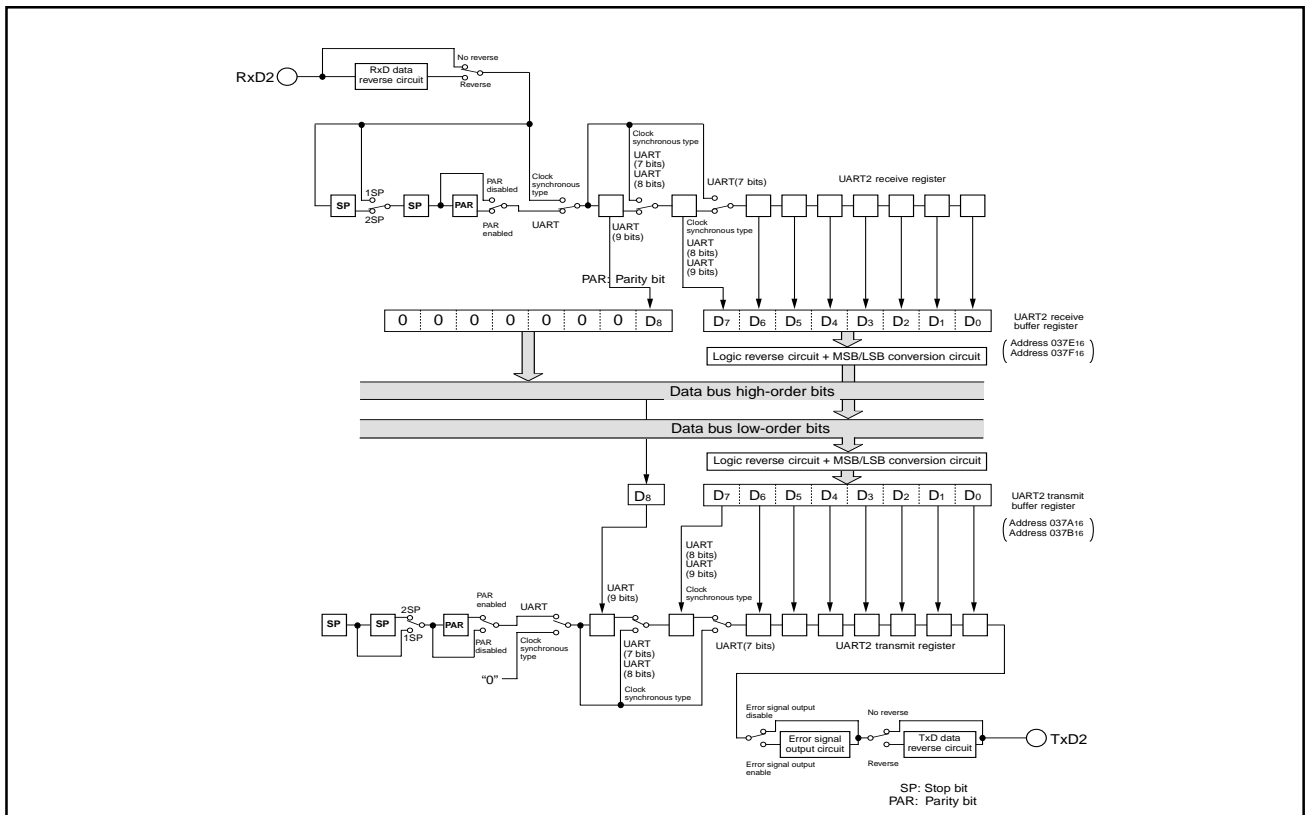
RxD2

RxD data reverse circuit

No reverse

Reverse

1SP

2SP

SP

SP

PAR

PAR disabled

PAR enabled

UART

Clock synchronous type

Clock synchronous type

UART (7 bits)

UART (8 bits)

UART (9 bits)

UART(7 bits)

Clock synchronous type

UART (8 bits)

UART (9 bits)

UART2 receive register

PAR: Parity bit

| 0 | 0 | 0 | 0 | 0 | 0 | 0 | $D_8$ |
|---|---|---|---|---|---|---|---|

| $D_7$ | $D_6$ | $D_5$ | $D_4$ | $D_3$ | $D_2$ | $D_1$ | $D_0$ |
|---|---|---|---|---|---|---|---|

UART2 receive buffer register

Logic reverse circuit + MSB/LSB conversion circuit

(Address $037E_{16}$ Address $037F_{16}$)

Data bus high-order bits

Data bus low-order bits

Logic reverse circuit + MSB/LSB conversion circuit

$D_8$

| $D_7$ | $D_6$ | $D_5$ | $D_4$ | $D_3$ | $D_2$ | $D_1$ | $D_0$ |
|---|---|---|---|---|---|---|---|

UART2 transmit buffer register

(Address $037A_{16}$ Address $037B_{16}$)

UART (8 bits)

UART (9 bits)

Clock synchronous type

UART (9 bits)

SP

SP

2SP

1SP

PAR

PAR enabled

PAR disabled

UART

Clock synchronous type

"0"

UART (7 bits)

UART (8 bits)

Clock synchronous type

UART(7 bits)

UART2 transmit register

Error signal output disable

Error signal output circuit

Error signal output enable

No reverse

TxD data reverse circuit

Reverse

TxD2

SP: Stop bit

PAR: Parity bit